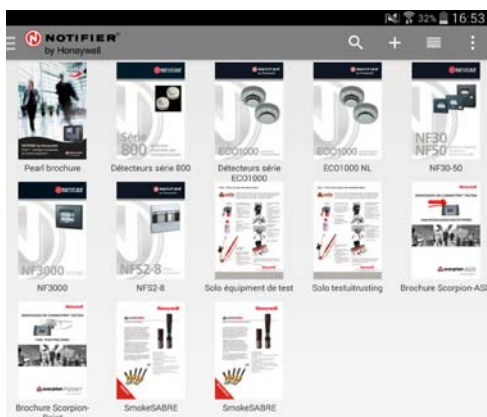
32% 16:53

NOTIFIER by Honeywell

Série 800

Pearl brochure

Détecteurs série 800

ECO1000

Détecteurs série ECO1000

ECO1000

ECO1000 NL

NF30 NF50

NF30-50

NF3000

NF3000

NFS2-8

NFS2-8

Solo équipment de test

Solo testuitrusting

Brochure Scorpion-ASI

Brochure Scorpion-Point

SmokeSABRE

SmokeSABRE